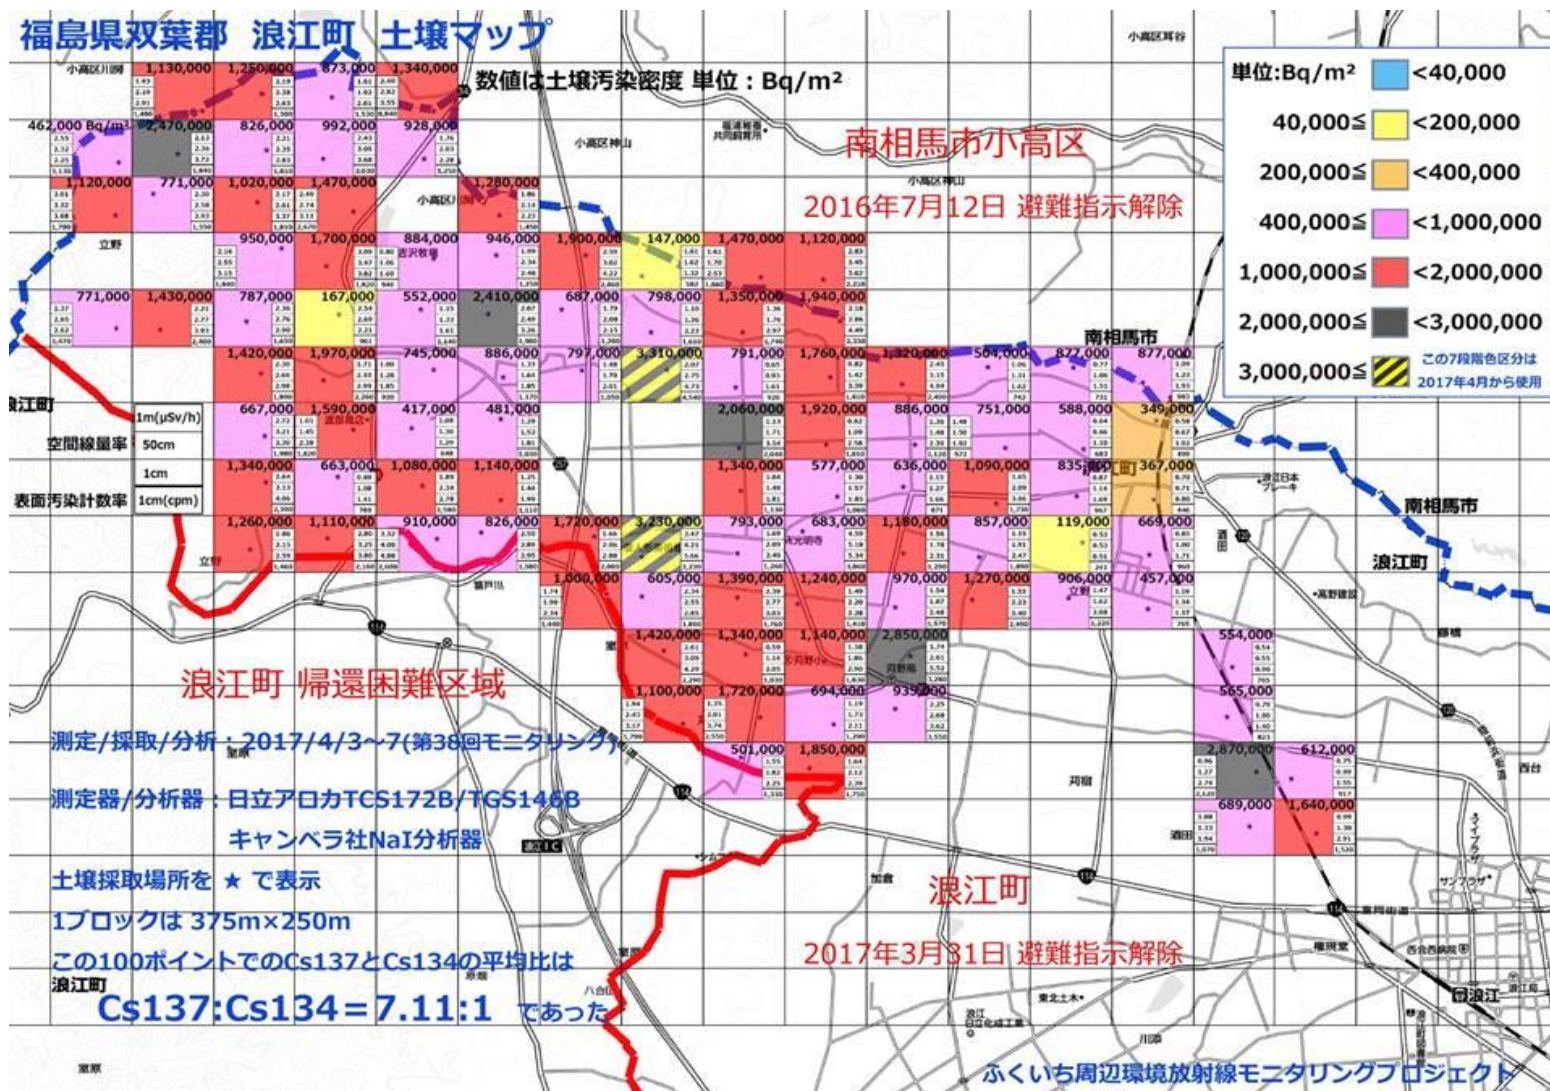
福島県双葉郡 浪江町 土壌マップ

数値は土壌汚染密度 単位：Bq/m²

| 単位:Bq/m² | <40,000 |
|---|---|
| 40,000≦ | <200,000 |
| 200,000≦ | <400,000 |
| 400,000≦ | <1,000,000 |
| 1,000,000≦ | <2,000,000 |
| 2,000,000≦ | <3,000,000 |
| 3,000,000≦ | この7段階色区分は2017年4月から使用 |

南相馬市小高区
2016年7月12日 避難指示解除

南相馬市

| 1m(μSv/h) | |
|---|---|
| 空間線量率 | 50cm |
| | 1cm |
| 表面汚染計数率 | 1cm(cpm) |

1,130,000 1,250,000 873,000 1,340,000
462,000 Bq/m² 2,470,000 826,000 992,000 928,000
1,120,000 771,000 1,020,000 1,470,000 1,280,000
950,000 1,700,000 884,000 946,000 1,900,000 147,000 1,470,000 1,120,000
771,000 1,430,000 787,000 167,000 552,000 2,410,000 687,000 798,000 1,350,000 1,940,000
1,420,000 1,970,000 745,000 886,000 797,000 3,310,000 791,000 1,760,000 1,320,000 504,000 877,000 877,000
667,000 1,590,000 417,000 481,000 2,060,000 1,920,000 886,000 751,000 588,000 349,000
1,340,000 663,000 1,080,000 1,140,000 1,340,000 577,000 636,000 1,090,000 835,000 367,000
1,260,000 1,110,000 910,000 826,000 1,720,000 3,230,000 793,000 683,000 1,180,000 857,000 119,000 669,000
1,000,000 605,000 1,390,000 1,240,000 970,000 1,270,000 906,000 457,000
1,420,000 1,340,000 1,140,000 2,850,000 554,000
1,100,000 1,720,000 694,000 939,000 565,000
501,000 1,850,000 2,870,000 612,000
689,000 1,640,000

南相馬市
浪江町

浪江町 帰還困難区域

測定/採取/分析：2017/4/3～7(第38回モニタリング)
測定器/分析器：日立アロカTCS172B/TGS146B
キャンベラ社NaI分析器
土壌採取場所を ★ で表示
1ブロックは 375m×250m
この100ポイントでのCs137とCs134の平均比は
Cs137:Cs134＝7.11:1 であった

浪江町
2017年3月31日 避難指示解除

ふくいち周辺環境放射線モニタリングプロジェクト